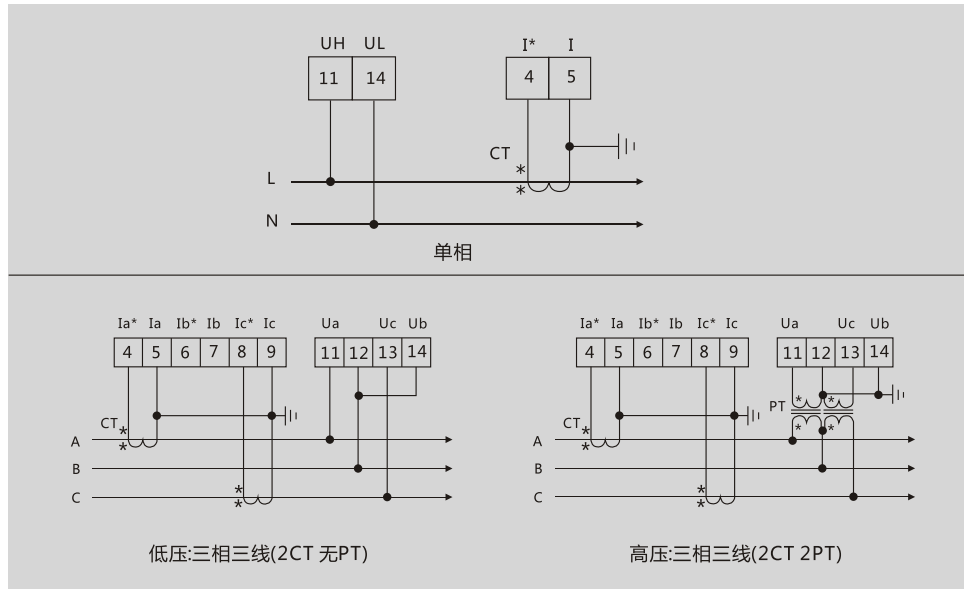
UH UL
11 14
I* I
4 5
CT
*
*
L
N
单相

Ia* Ia Ib* Ib Ic* Ic
4 5 6 7 8 9
Ua Uc Ub
11 12 13 14
CT
*
*
A
B
C
*
*
低压:三相三线(2CT 无PT)

Ia* Ia Ib* Ib Ic* Ic
4 5 6 7 8 9
Ua Uc Ub
11 12 13 14
PT
CT
*
*
A
B
C
*
*
高压:三相三线(2CT 2PT)